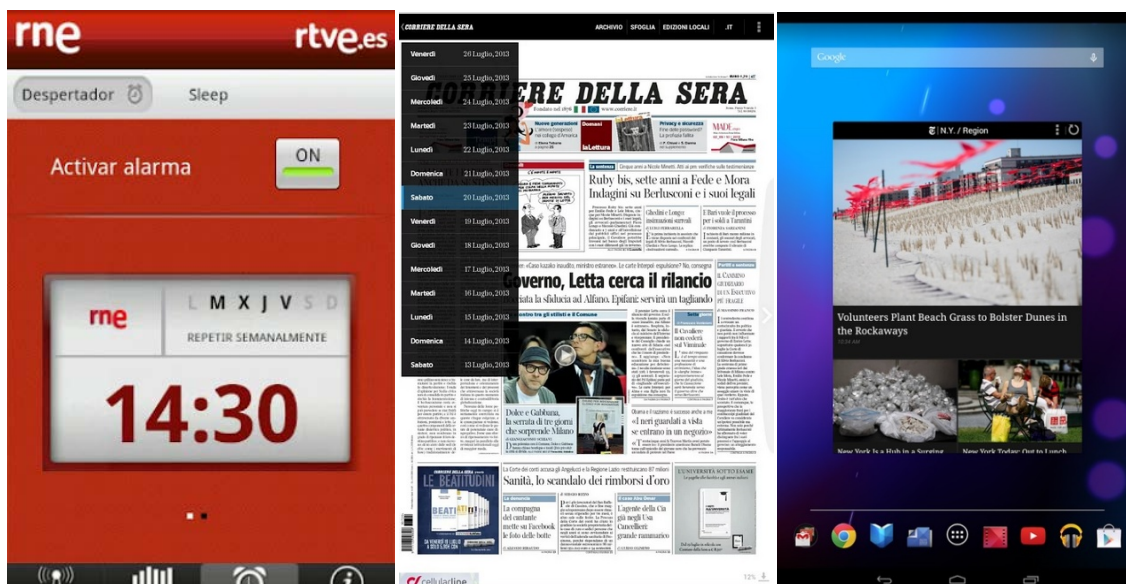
rne

rtve.es

Despertador

Sleep

Activar alarma

ON

rne

L M X J V S D

REPETIR SEMANALMENTE

14:30

CORRIERE DELLA SERA

ARCHIVIO

SFOGLIA

EDIZIONI LOCALI

.IT

Venerdì 26 Luglio, 2013

Giovedì 25 Luglio, 2013

Mercoledì 24 Luglio, 2013

Martedì 23 Luglio, 2013

Lunedì 22 Luglio, 2013

Domenica 21 Luglio, 2013

Sabato 20 Luglio, 2013

Venerdì 19 Luglio, 2013

Giovedì 18 Luglio, 2013

Mercoledì 17 Luglio, 2013

Martedì 16 Luglio, 2013

Lunedì 15 Luglio, 2013

Domenica 14 Luglio, 2013

Sabato 13 Luglio, 2013

CORRIERE DELLA SERA

Ruby bis, sette anni a Fede e Mora
Indagini su Berlusconi e i suoi legali

Governo, Letta cerca il rilancio

Dolce e Gabbana, la serrata di tre giorni che sorprende Milano

«I neri guardati a vista se entrano in un negozio»

Sanità, lo scandalo dei rimborsi d'oro

LE BEATITUDINI

cellularline

Google

N.Y. / Region

Volunteers Plant Beach Grass to Bolster Dunes in the Rockaways

New York Is a Hub in a Surging

New York Today: Out to Lunch